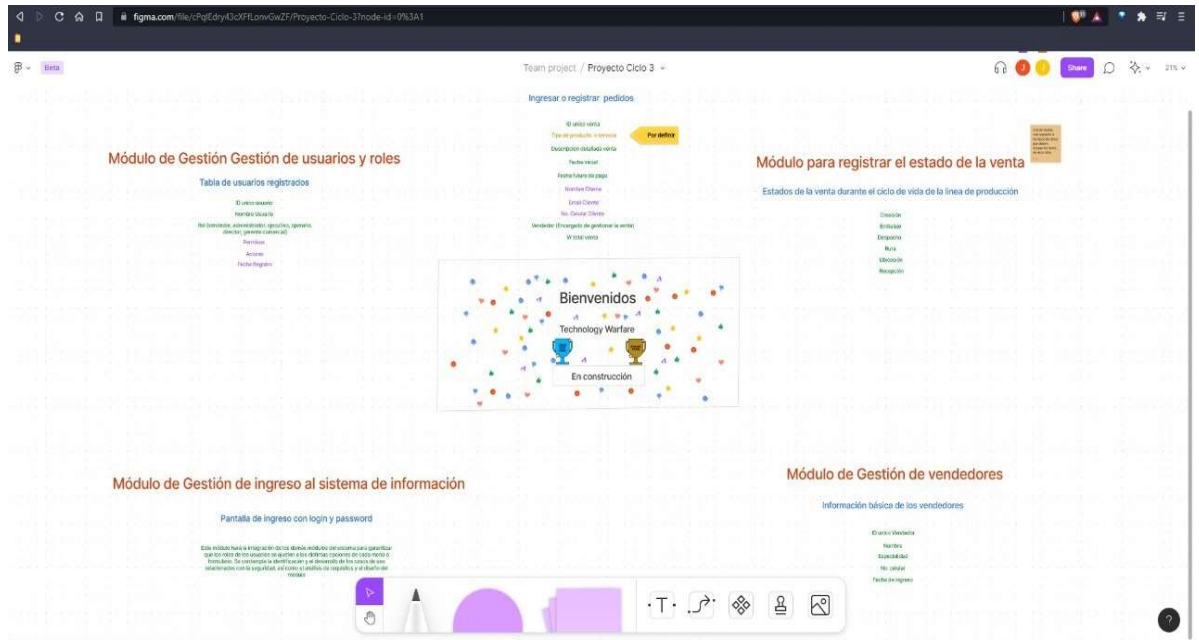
figma.com/file/cPqlEdry43cXFfLonvGwZF/Proyecto-Ciclo-3?node-id=0%3A1

Beta

Team project / Proyecto Ciclo 3

Share

21%

Ingresar o registrar pedidos

ID unico venta
Tipo de producto o servicio
Por definir
Descripcion detallada venta
Fecha Venta
Fecha futura de pago
Nombre Cliente
Email Cliente
No. Celular Cliente
Vendedor (Encargado de gestionar la venta)
Vr total venta

Módulo de Gestión Gestión de usuarios y roles

Tabla de usuarios registrados

ID unico usuario
Nombre Usuario
Rol (vendedor, administrador, ejecutivo, operario, director, gerente comercial)
Permisos
Acceso
Fecha Registro

Módulo para registrar el estado de la venta

Estados de la venta durante el ciclo de vida de la linea de producción

Creación
Embalaje
Despacho
Ruta
Ubicación
Recepción

Bienvenidos
Technology Warfare
En construcción

Módulo de Gestión de ingreso al sistema de información

Pantalla de ingreso con login y password

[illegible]

Módulo de Gestión de vendedores

Información básica de los vendedores

ID unico Vendedor
Nombre
Especialidad
No. celular
Fecha de ingreso

T

?